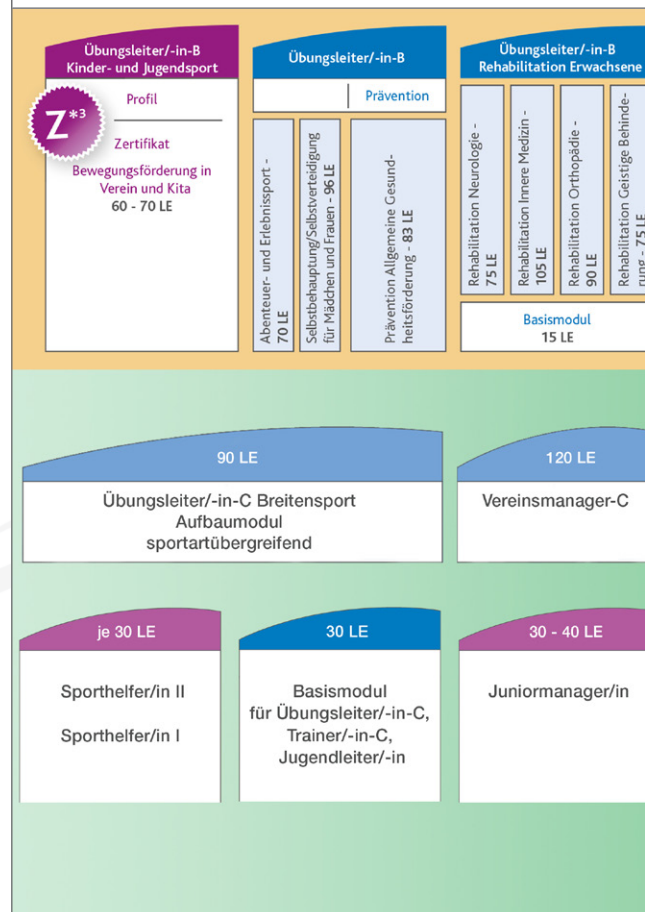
Übungsleiter/-in-B
Kinder- und Jugendsport

Profil

$Z^{*3}$

Zertifikat
Bewegungsförderung in Verein und Kita
60 - 70 LE

Übungsleiter/-in-B

Prävention

Abenteuer- und Erlebnissport - 70 LE

Selbstbehauptung/Selbstverteidigung für Mädchen und Frauen - 96 LE

Prävention Allgemeine Gesundheitsförderung - 83 LE

Übungsleiter/-in-B
Rehabilitation Erwachsene

Rehabilitation Neurologie - 75 LE

Rehabilitation Innere Medizin - 105 LE

Rehabilitation Orthopädie - 90 LE

Rehabilitation Geistige Behinderung - 75 LE

Basismodul
15 LE

90 LE

Übungsleiter/-in-C Breitensport
Aufbaumodul
sportartübergreifend

120 LE

Vereinsmanager-C

je 30 LE

Sporthelfer/in II

Sporthelfer/in I

30 LE

Basismodul
für Übungsleiter/-in-C,
Trainer/-in-C,
Jugendleiter/-in

30 - 40 LE

Juniormanager/in